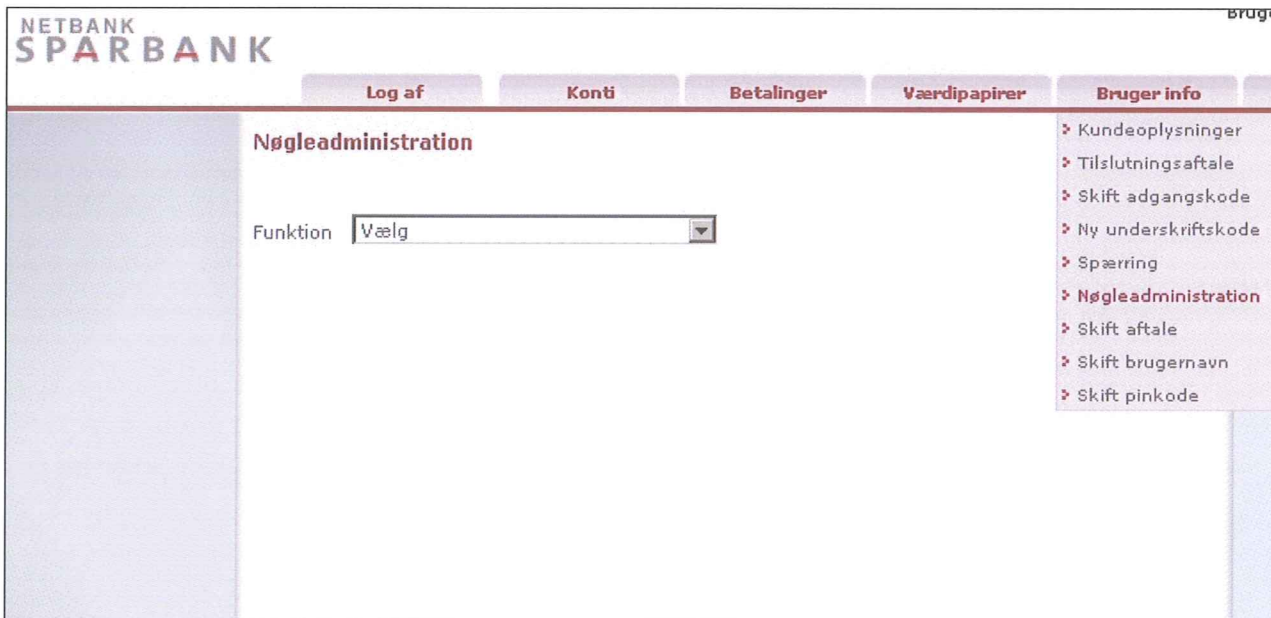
NETBANK
SPARBANK

Brug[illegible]

Log af | Konti | Betalinger | Værdipapirer | Bruger info

Nøgleadministration

Funktion Vælg

Kundeoplysninger
Tilslutningsaftale
Skift adgangskode
Ny underskriftskode
Spærring
Nøgleadministration
Skift aftale
Skift brugernavn
Skift pinkode